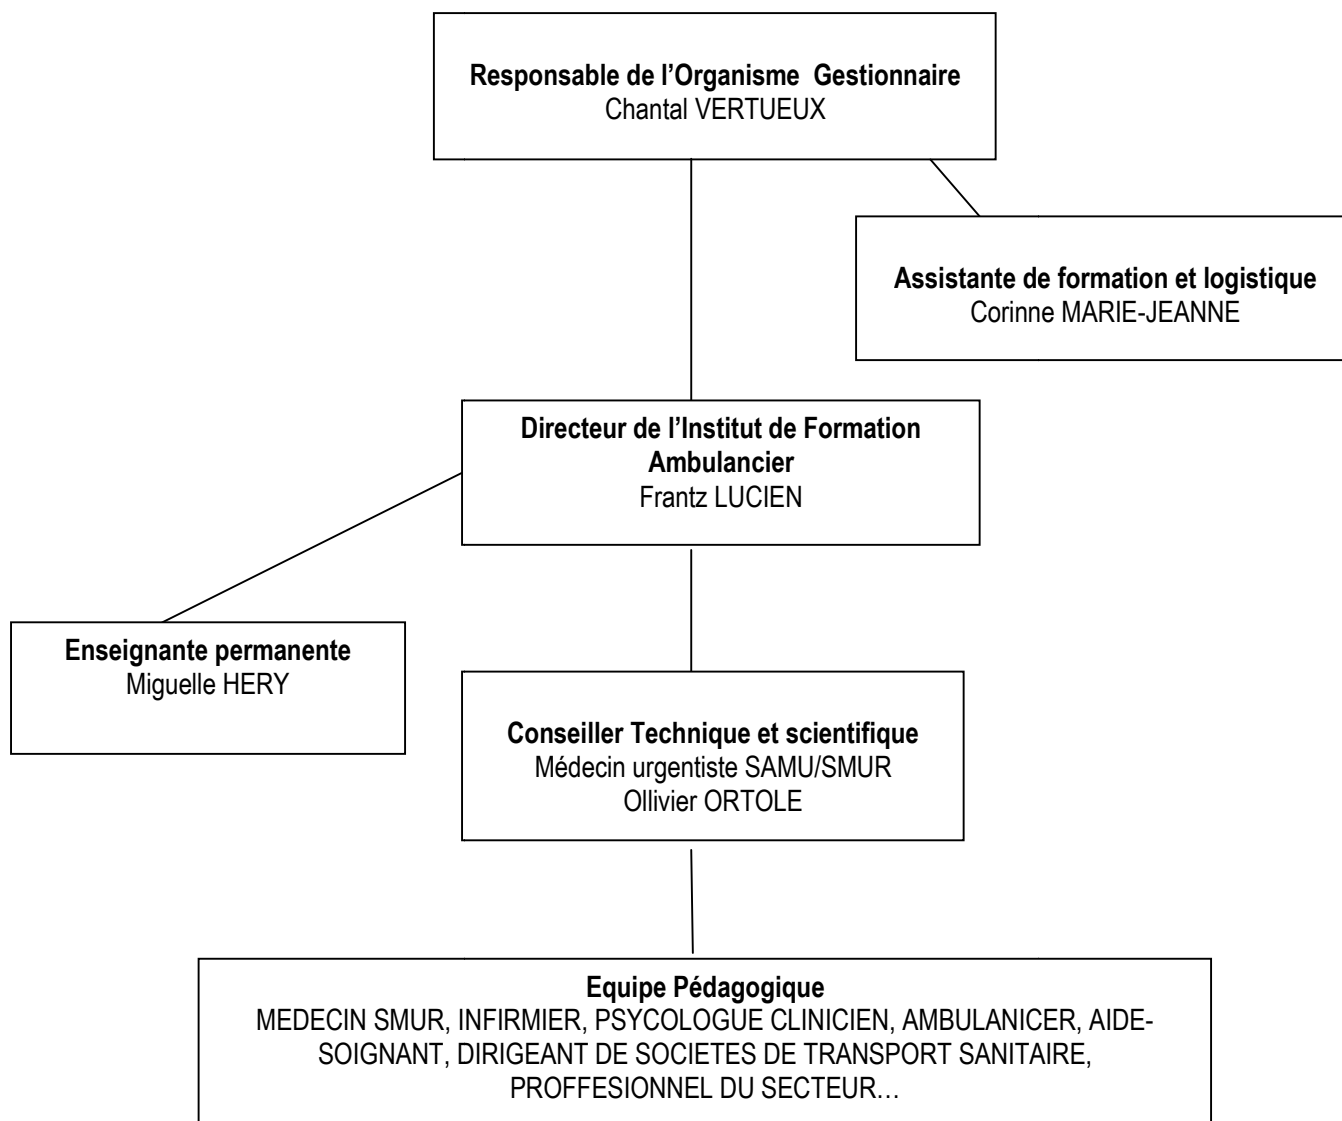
**Responsable de l'Organisme Gestionnaire**
Chantal VERTUEUX

**Assistante de formation et logistique**
Corinne MARIE-JEANNE

**Directeur de l'Institut de Formation Ambulancier**
Frantz LUCIEN

**Enseignante permanente**
Miguelle HERY

**Conseiller Technique et scientifique**
Médecin urgentiste SAMU/SMUR
Ollivier ORTOLE

**Equipe Pédagogique**
MEDECIN SMUR, INFIRMIER, PSYCOLOGUE CLINICIEN, AMBULANICER, AIDE-SOIGNANT, DIRIGEANT DE SOCIETES DE TRANSPORT SANITAIRE, PROFFESIONNEL DU SECTEUR…